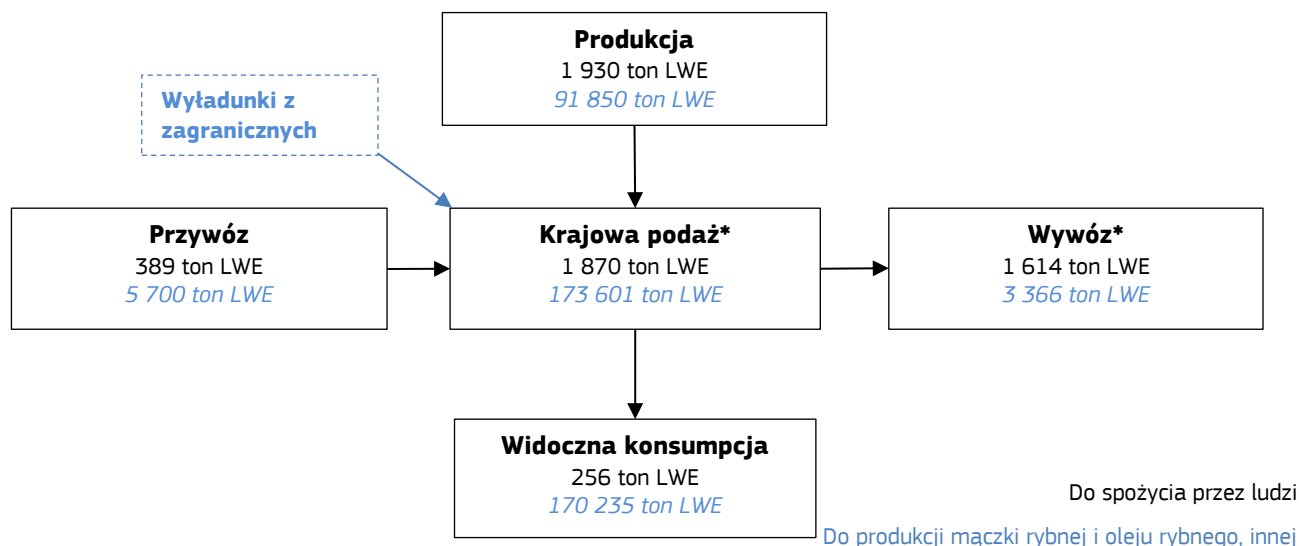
**Produkcja**
1 930 ton LWE
*91 850 ton LWE*

**Wyładunki z zagranicznych**

**Przywóz**
389 ton LWE
*5 700 ton LWE*

**Krajowa podaż\***
1 870 ton LWE
*173 601 ton LWE*

**Wywóz\***
1 614 ton LWE
*3 366 ton LWE*

**Widoczna konsumpcja**
256 ton LWE
*170 235 ton LWE*

Do spożycia przez ludzi

Do produkcji mączki rybnej i oleju rybnego, innej